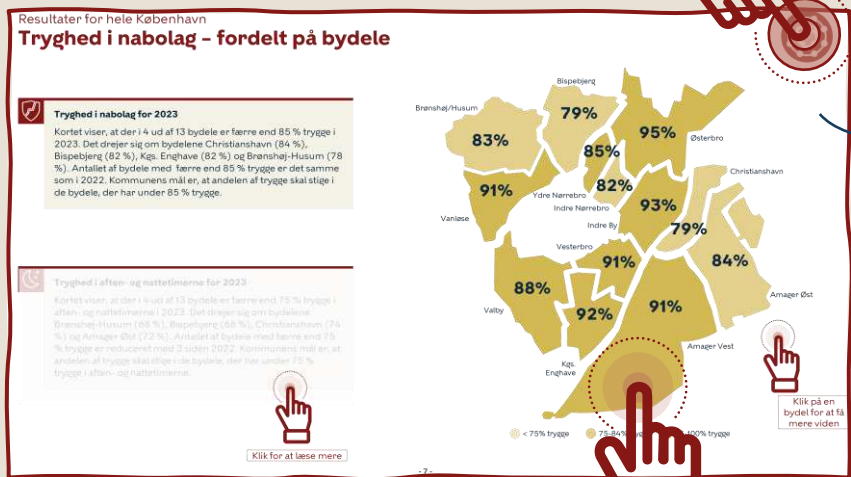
Resultater for hele København

Tryghed i nabolag – fordelt på bydele

Tryghed i nabolag for 2023

Kortet viser, at der i 4 ud af 13 bydele er færre end 85 % trygge i 2023. Det drejer sig om bydelene Christianshavn (84 %), Bispebjerg (82 %), Kgs. Enghave (82 %) og Brønshøj-Husum (78 %). Antallet af bydele med færre end 85 % trygge er det samme som i 2022. Kommunens mål er, at andelen af trygge skal stige i de bydele, der har under 85 % trygge.

Tryghed i aften- og nattetimerne for 2023

Kortet viser, at der i 4 ud af 13 bydele er færre end 75 % trygge i aften- og nattetimerne i 2023. Det drejer sig om bydelene Brønshøj-Husum (68 %), Bispebjerg (68 %), Christianshavn (74 %) og Amager Øst (72 %). Antallet af bydele med færre end 75 % trygge er reduceret med 3 siden 2022. Kommunens mål er, at andelen af trygge skal stige i de bydele, der har under 75 % trygge i aften- og nattetimerne.

Klik for at læse mere

Bispebjerg
Brønshøj/Husum
83%
79%
95%
Østerbro
85%
82%
91%
Ydre Nørrebro
Christianshavn
Indre Nørrebro
93%
Vanløse
Indre By
79%
Vesterbro
91%
84%
88%
Amager Øst
91%
Valby
92%
Amager Vest
Kgs. Enghave
< 75% trygge
75-84% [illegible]
100% trygge

Klik på en bydel for at få mere viden

- 7 -